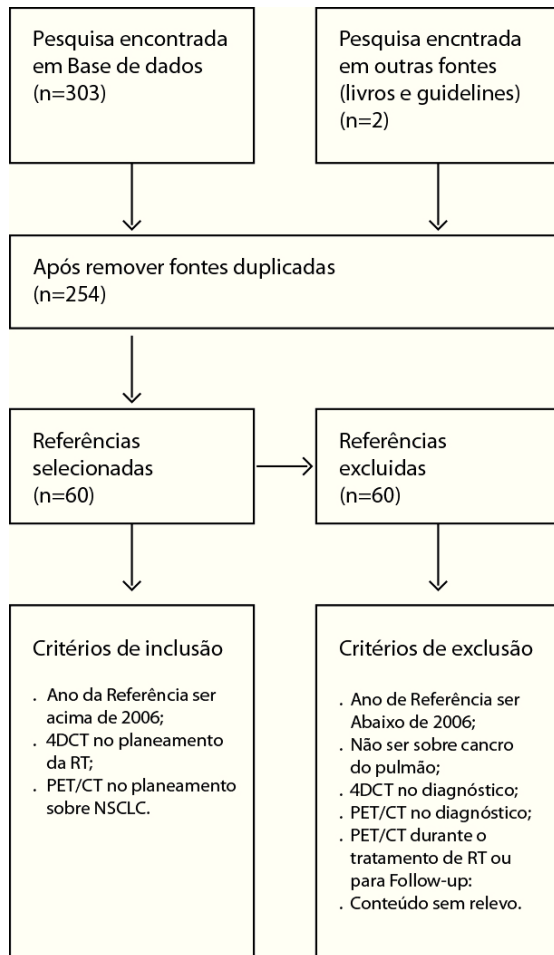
Pesquisa encontrada em Base de dados (n=303)

Pesquisa encntrada em outras fontes (livros e guidelines) (n=2)

Após remover fontes duplicadas (n=254)

Referências selecionadas (n=60)

Referências excluidas (n=60)

Critérios de inclusão

. Ano da Referência ser acima de 2006;
. 4DCT no planeamento da RT;
. PET/CT no planeamento sobre NSCLC.

Critérios de exclusão

. Ano de Referência ser Abaixo de 2006;
. Não ser sobre cancro do pulmão;
. 4DCT no diagnóstico;
. PET/CT no diagnóstico;
. PET/CT durante o tratamento de RT ou para Follow-up:
. Conteúdo sem relevo.